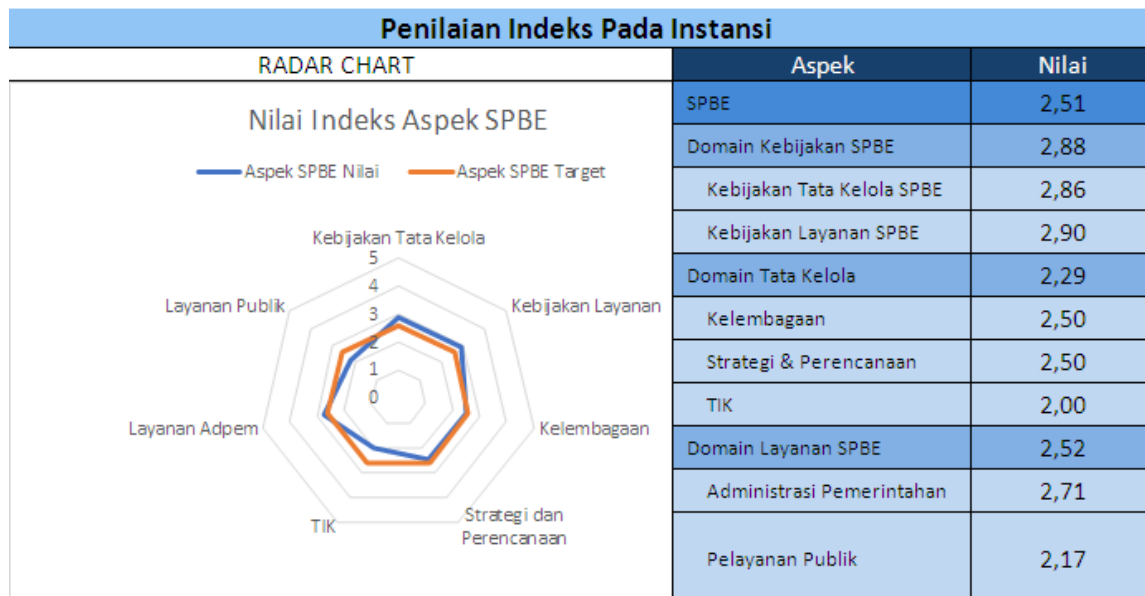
Penilaian Indeks Pada Instansi

RADAR CHART

Nilai Indeks Aspek SPBE

Aspek SPBE Nilai
Aspek SPBE Target

Kebijakan Tata Kelola
5
4
3
2
1
0
Kebijakan Layanan
Kelembagaan
Strategi dan Perencanaan
TIK
Layanan Adpem
Layanan Publik

| Aspek | Nilai |
|---|---|
| SPBE | 2,51 |
| Domain Kebijakan SPBE | 2,88 |
| Kebijakan Tata Kelola SPBE | 2,86 |
| Kebijakan Layanan SPBE | 2,90 |
| Domain Tata Kelola | 2,29 |
| Kelembagaan | 2,50 |
| Strategi & Perencanaan | 2,50 |
| TIK | 2,00 |
| Domain Layanan SPBE | 2,52 |
| Administrasi Pemerintahan | 2,71 |
| Pelayanan Publik | 2,17 |